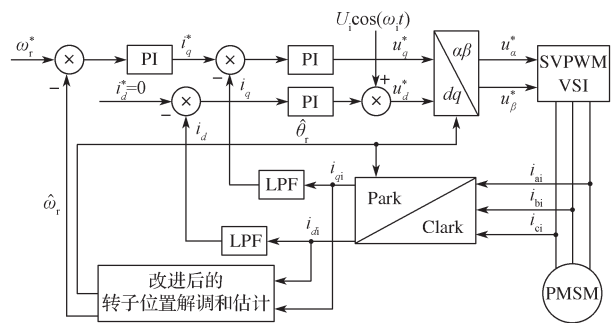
$\omega_r^*$
$-$
PI
$i_q^*$
$-$
PI
$U_i\cos(\omega_i t)$
$u_q^*$
$\alpha\beta$
$u_\alpha^*$
SVPWM VSI
$i_d^*=0$
$-$
$i_q$
PI
$+$
$u_d^*$
$dq$
$u_\beta^*$
$i_d$
$\hat{\theta}_r$
$\hat{\omega}_r$
LPF
$i_{qi}$
Park
$i_{ai}$
$i_{bi}$
Clark
$i_{ci}$
LPF
$i_{di}$
改进后的
转子位置解调和估计
PMSM